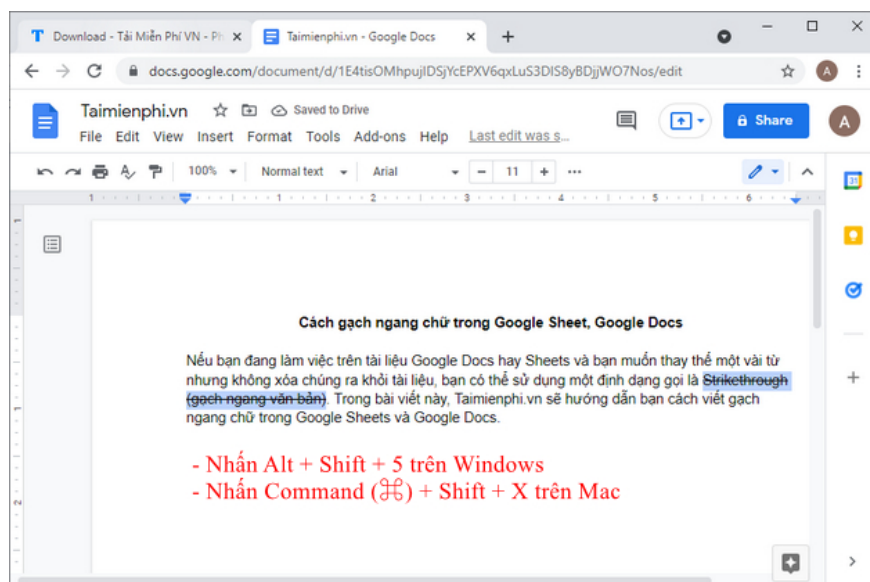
T Download - Tải Miễn Phí VN - Ph ×
Taimienphi.vn - Google Docs ×
+

docs.google.com/document/d/1E4tisOMhpujIDSjYcEPXV6qxLuS3DIS8yBDjjWO7Nos/edit

Taimienphi.vn
Saved to Drive
File Edit View Insert Format Tools Add-ons Help Last edit was s...
Share
A

100% Normal text Arial − 11 +

1 2 3 4 5 6

Cách gạch ngang chữ trong Google Sheet, Google Docs

Nếu bạn đang làm việc trên tài liệu Google Docs hay Sheets và bạn muốn thay thế một vài từ nhưng không xóa chúng ra khỏi tài liệu, bạn có thể sử dụng một định dạng gọi là Strikethrough (gạch ngang văn bản). Trong bài viết này, Taimienphi.vn sẽ hướng dẫn bạn cách viết gạch ngang chữ trong Google Sheets và Google Docs.

- Nhấn Alt + Shift + 5 trên Windows
- Nhấn Command (⌘) + Shift + X trên Mac